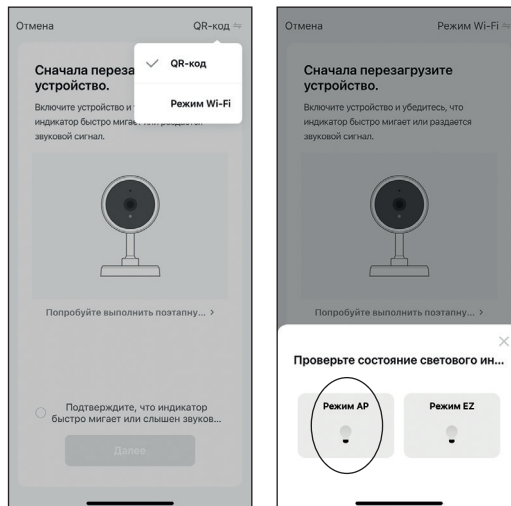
Отмена

QR-код

QR-код

Режим Wi-Fi

Сначала перезагрузите устройство.

Включите устройство и убедитесь, что индикатор быстро мигает или раздается звуковой сигнал.

Попробуйте выполнить поэтапну... >

Подтвердите, что индикатор быстро мигает или слышен звуков...

Далее

Отмена

Режим Wi-Fi

Сначала перезагрузите устройство.

Включите устройство и убедитесь, что индикатор быстро мигает или раздается звуковой сигнал.

Попробуйте выполнить поэтапну... >

Проверьте состояние светового ин...

Режим AP

Режим EZ